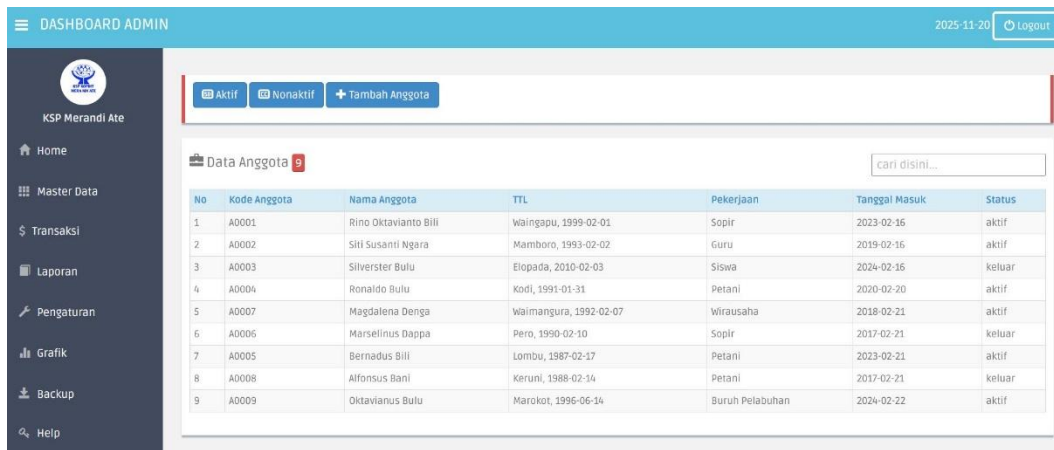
DASHBOARD ADMIN

2025-11-20 Logout

KSP Merandi Ate

Home

Master Data

$ Transaksi

Laporan

Pengaturan

Grafik

Backup

Help

Aktif Nonaktif + Tambah Anggota

Data Anggota 9

cari disini...

| No | Kode Anggota | Nama Anggota | TTL | Pekerjaan | Tanggal Masuk | Status |
|---|---|---|---|---|---|---|
| 1 | A0001 | Rino Oktavianto Bili | Waingapu, 1999-02-01 | Sopir | 2023-02-16 | aktif |
| 2 | A0002 | Siti Susanti Ngara | Mamboro, 1993-02-02 | Guru | 2019-02-16 | aktif |
| 3 | A0003 | Silverster Bulu | Elopada, 2010-02-03 | Siswa | 2024-02-16 | keluar |
| 4 | A0004 | Ronaldo Bulu | Kodi, 1991-01-31 | Petani | 2020-02-20 | aktif |
| 5 | A0007 | Magdalena Denga | Waimangura, 1992-02-07 | Wirausaha | 2018-02-21 | aktif |
| 6 | A0006 | Marselinus Dappa | Pero, 1990-02-10 | Sopir | 2017-02-21 | keluar |
| 7 | A0005 | Bernadus Bili | Lombu, 1987-02-17 | Petani | 2023-02-21 | aktif |
| 8 | A0008 | Alfonsus Bani | Keruni, 1988-02-14 | Petani | 2017-02-21 | keluar |
| 9 | A0009 | Oktavianus Bulu | Marokot, 1996-06-14 | Buruh Pelabuhan | 2024-02-22 | aktif |